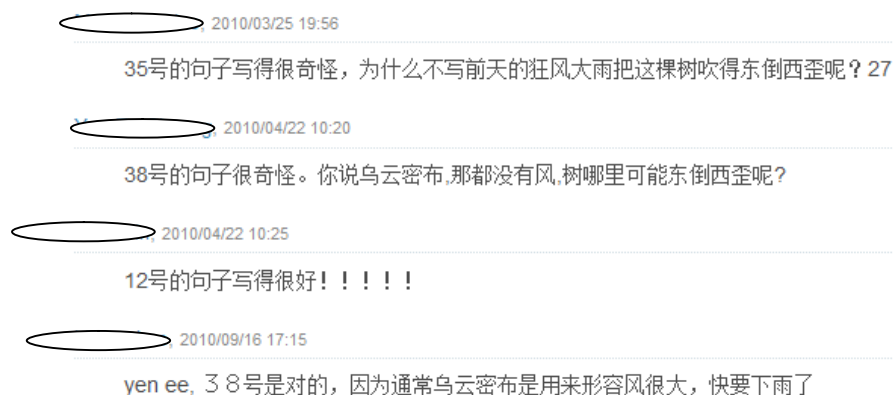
2010/03/25 19:56

35号的句子写得很奇怪，为什么不写前天的狂风大雨把这棵树吹得东倒西歪呢？27

2010/04/22 10:20

38号的句子很奇怪。你说乌云密布,那都没有风,树哪里可能东倒西歪呢?

2010/04/22 10:25

12号的句子写得很好！！！！！

2010/09/16 17:15

yen ee, ３８号是对的，因为通常乌云密布是用来形容风很大，快要下雨了